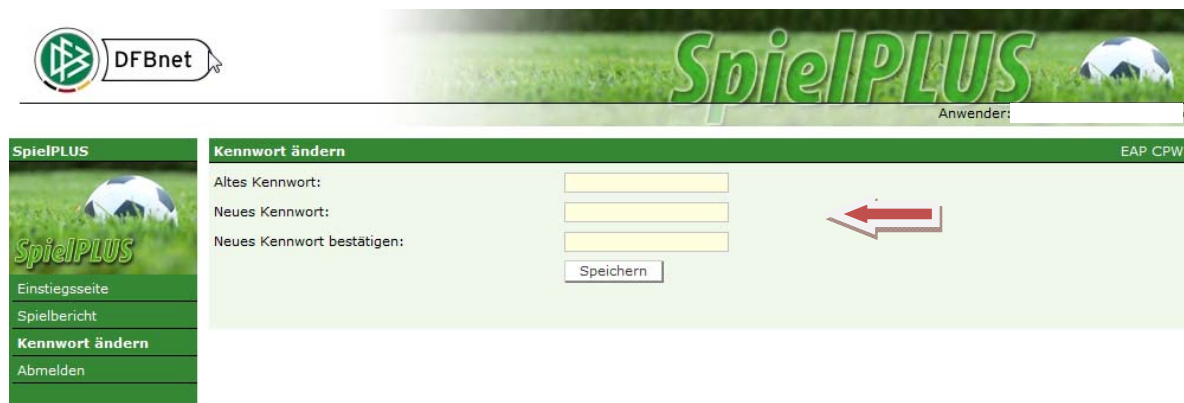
DFBnet

SpielPLUS

Anwender:

SpielPLUS

SpielPLUS

Einstiegsseite
Spielbericht
Kennwort ändern
Abmelden

Kennwort ändern

EAP CPW

Altes Kennwort:
Neues Kennwort:
Neues Kennwort bestätigen:

Speichern